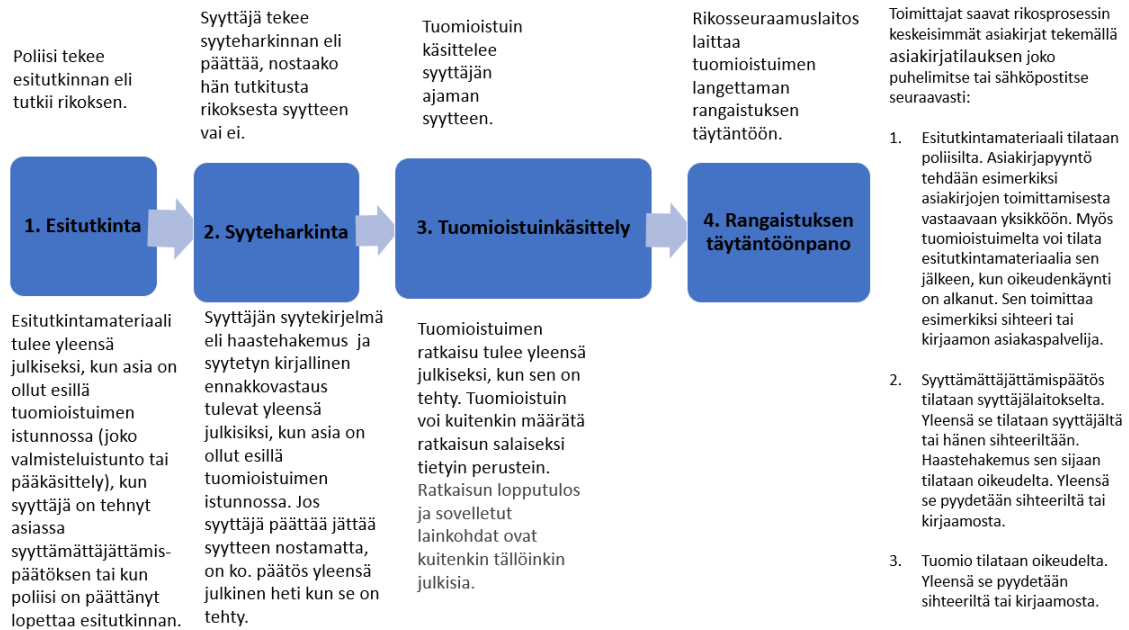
Poliisi tekee esitutkinnan eli tutkii rikoksen.

1. Esitutkinta

Esitutkintamateriaali tulee yleensä julkiseksi, kun asia on ollut esillä tuomioistuimen istunnossa (joko valmisteluistunto tai pääkäsittely), kun syyttäjä on tehnyt asiassa syyttämättäjättämispäätöksen tai kun poliisi on päättänyt lopettaa esitutkinnan.

Syyttäjä tekee syyteharkinnan eli päättää, nostaako hän tutkitusta rikoksesta syytteen vai ei.

2. Syyteharkinta

Syyttäjän syytekirjelmä eli haastehakemus ja syytetyn kirjallinen ennakkovastaus tulevat yleensä julkisiksi, kun asia on ollut esillä tuomioistuimen istunnossa. Jos syyttäjä päättää jättää syytteen nostamatta, on ko. päätös yleensä julkinen heti kun se on tehty.

Tuomioistuin käsittelee syyttäjän ajaman syytteen.

3. Tuomioistuinkäsittely

Tuomioistuimen ratkaisu tulee yleensä julkiseksi, kun sen on tehty. Tuomioistuin voi kuitenkin määrätä ratkaisun salaiseksi tietyin perustein. Ratkaisun lopputulos ja sovelletut lainkohdat ovat kuitenkin tällöinkin julkisia.

Rikosseuraamuslaitos laittaa tuomioistuimen langettaman rangaistuksen täytäntöön.

4. Rangaistuksen täytäntöönpano

Toimittajat saavat rikosprosessin keskeisimmät asiakirjat tekemällä asiakirjatilauksen joko puhelimitse tai sähköpostitse seuraavasti:

1. Esitutkintamateriaali tilataan poliisilta. Asiakirjapyyntö tehdään esimerkiksi asiakirjojen toimittamisesta vastaavaan yksikköön. Myös tuomioistuimelta voi tilata esitutkintamateriaalia sen jälkeen, kun oikeudenkäynti on alkanut. Sen toimittaa esimerkiksi sihteeri tai kirjaamon asiakaspalvelija.

2. Syyttämättäjättämispäätös tilataan syyttäjälaitokselta. Yleensä se tilataan syyttäjältä tai hänen sihteeriltään. Haastehakemus sen sijaan tilataan oikeudelta. Yleensä se pyydetään sihteeriltä tai kirjaamosta.

3. Tuomio tilataan oikeudelta. Yleensä se pyydetään sihteeriltä tai kirjaamosta.